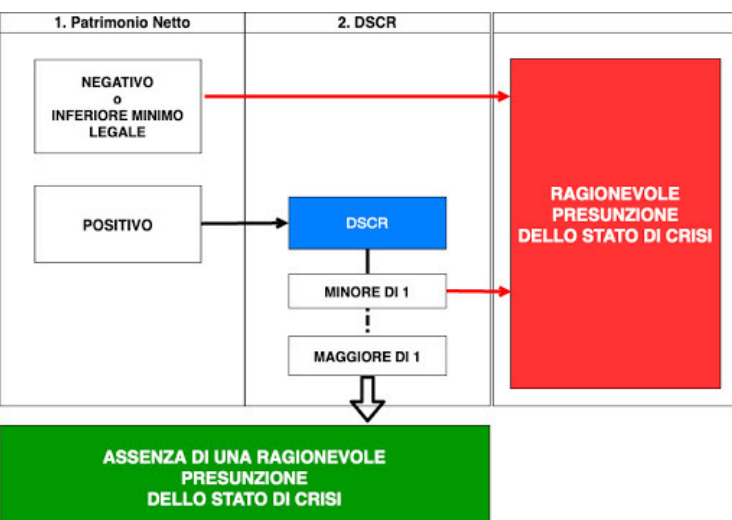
1. Patrimonio Netto

2. DSCR

NEGATIVO
o
INFERIORE MINIMO LEGALE

POSITIVO

DSCR

MINORE DI 1

MAGGIORE DI 1

RAGIONEVOLE PRESUNZIONE DELLO STATO DI CRISI

ASSENZA DI UNA RAGIONEVOLE PRESUNZIONE DELLO STATO DI CRISI